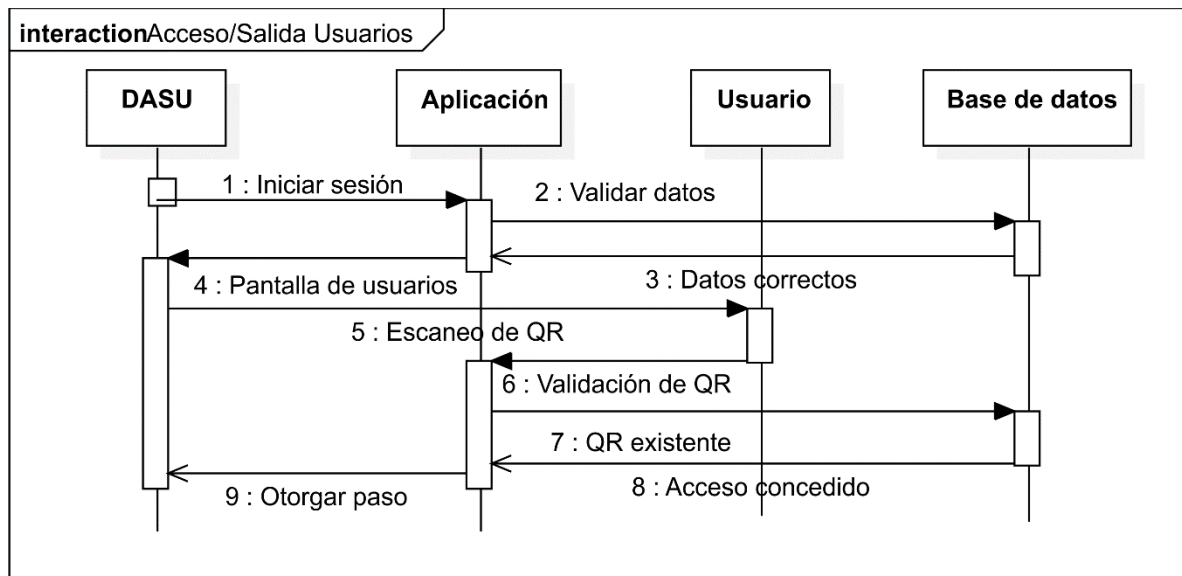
interactionAcceso/Salida Usuarios

DASU

Aplicación

Usuario

Base de datos

1 : Iniciar sesión

2 : Validar datos

3 : Datos correctos

4 : Pantalla de usuarios

5 : Escaneo de QR

6 : Validación de QR

7 : QR existente

8 : Acceso concedido

9 : Otorgar paso